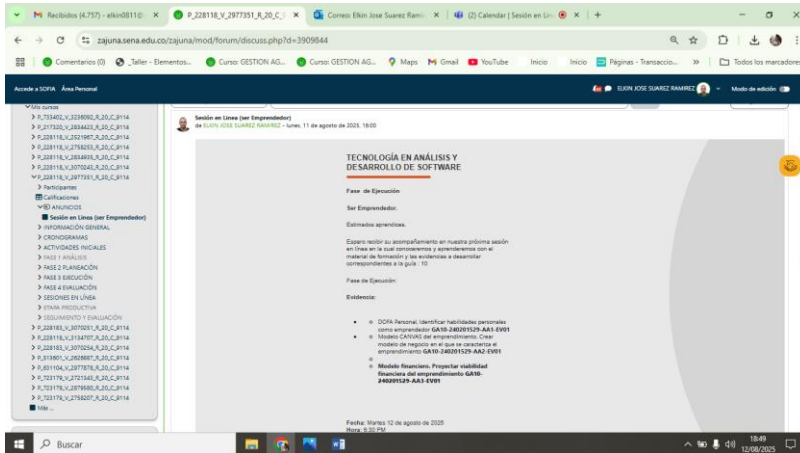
Recibidos (4.757) - elkin0811@ ×
P_228118_V_2977351_R_20_C ×
Correo: Elkin Jose Suarez Ram ×
(2) Calendar | Sesión en Lín ×
+

zajuna.sena.edu.co/zajuna/mod/forum/discuss.php?d=3909844

Comentarios (0) _Taller - Elementos... Curso: GESTION AG... Curso: GESTION AG... Maps Gmail YouTube Inicio Inicio Páginas - Transaccio... » Todos los marcadores

Accede a SOFIA Área Personal

ELKIN JOSE SUAREZ RAMIREZ Modo de edición

Mis cursos
P_733402_V_3236092_R_20_C_9114
P_217320_V_2834423_R_20_C_9114
P_228118_V_2521967_R_20_C_9114
P_228118_V_2758253_R_20_C_9114
P_228118_V_2834935_R_20_C_9114
P_228118_V_3070243_R_20_C_9114
P_228118_V_2977351_R_20_C_9114
Participantes
Calificaciones
ANUNCIOS
Sesión en Línea (ser Emprendedor)
INFORMACIÓN GENERAL
CRONOGRAMAS
ACTIVIDADES INICIALES
FASE 1 ANÁLISIS
FASE 2 PLANEACIÓN
FASE 3 EJECUCIÓN
FASE 4 EVALUACIÓN
SESIONES EN LÍNEA
ETAPA PRODUCTIVA
SEGUIMIENTO Y EVALUACIÓN
P_228183_V_3070251_R_20_C_9114
P_228118_V_3134707_R_20_C_9114
P_228183_V_3070254_R_20_C_9114
P_313501_V_2826887_R_20_C_9114
P_631104_V_2977878_R_20_C_9114
P_723179_V_2721343_R_20_C_9114
P_723179_V_2879580_R_20_C_9114
P_723179_V_2758207_R_20_C_9114
Más ...

Sesión en Línea (ser Emprendedor)
de ELKIN JOSE SUAREZ RAMIREZ - lunes, 11 de agosto de 2025, 18:00

TECNOLOGÍA EN ANÁLISIS Y DESARROLLO DE SOFTWARE

Fase de Ejecución

Ser Emprendedor.

Estimados aprendices.

Espero recibir su acompañamiento en nuestra próxima sesión en línea en la cual conoceremos y aprenderemos con el material de formación y las evidencias a desarrollar correspondientes a la guía : 10

Fase de Ejecución:

Evidencia:

DOFA Personal. Identificar habilidades personales como emprendedor GA10-240201529-AA1-EV01
Modelo CANVAS del emprendimiento. Crear modelo de negocio en el que se caracteriza el emprendimiento GA10-240201529-AA2-EV01
Modelo financiero. Proyectar viabilidad financiera del emprendimiento GA10-240201529-AA3-EV01

Fecha: Martes 12 de agosto de 2025
Hora: 6:30 PM

Buscar

18:49
12/08/2025